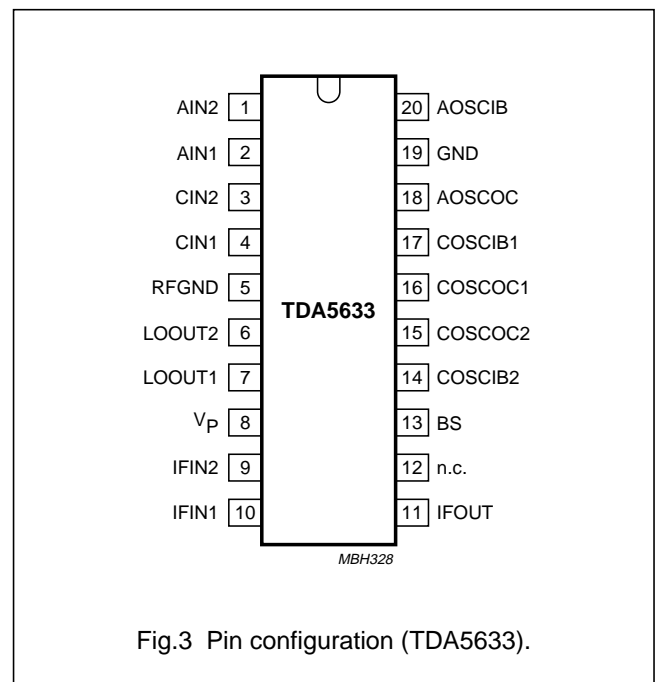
AIN2 1
AIN1 2
CIN2 3
CIN1 4
RFGND 5
LOOUT2 6
LOOUT1 7
$V_P$ 8
IFIN2 9
IFIN1 10

20 AOSCIB
19 GND
18 AOSCOC
17 COSCIB1
16 COSCOC1
15 COSCOC2
14 COSCIB2
13 BS
12 n.c.
11 IFOUT

TDA5633

MBH328

Fig.3 Pin configuration (TDA5633).